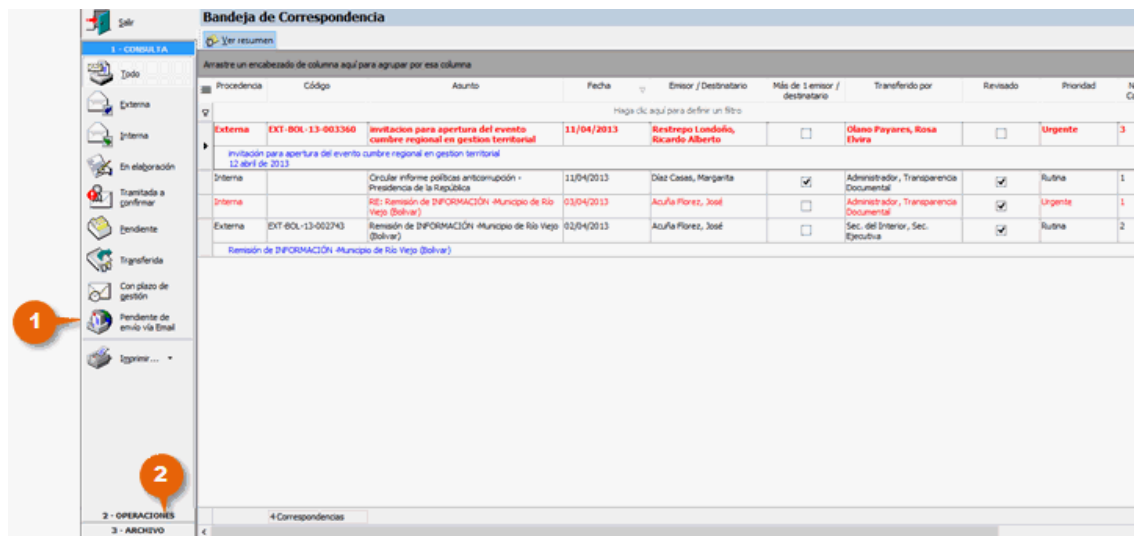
Salir

1 - CONSULTA

Todo

Externa

Interna

En elaboración

Tramitada a confirmar

Pendiente

Transferida

Con plazo de gestión

Pendiente de envío vía Email

Imprimir...

2 - OPERACIONES

3 - ARCHIVO

1

2

Bandeja de Correspondencia

Ver resumen

Arrastre un encabezado de columna aquí para agrupar por esa columna

Haga clic aquí para definir un filtro

| Procedencia | Código | Asunto | Fecha | Emisor / Destinatario | Más de 1 emisor / destinatario | Transferido por | Revisado | Prioridad | N C |
|---|---|---|---|---|---|---|---|---|---|
| Externa | EXT-BOL-13-003360 | invitacion para apertura del evento cumbre regional en gestion territorial | 11/04/2013 | Restrepo Londoño, Ricardo Alberto | ☐ | Olano Payares, Rosa Elvira | ☐ | Urgente | 3 |
| invitación para apertura del evento cumbre regional en gestion territorial 12 abril de 2013 | | | | | | | | | |
| Interna | | Circular informe políticas anticorrupción - Presidencia de la República | 11/04/2013 | Díaz Casas, Margarita | ☑ | Administrador, Transparencia Documental | ☑ | Rutina | 1 |
| Interna | | RE: Remisión de INFORMACIÓN -Municipio de Río Viejo (Bolívar) | 03/04/2013 | Acuña Florez, José | ☐ | Administrador, Transparencia Documental | ☑ | Urgente | 1 |
| Externa | EXT-BOL-13-002743 | Remisión de INFORMACIÓN -Municipio de Río Viejo (Bolívar) | 02/04/2013 | Acuña Florez, José | ☐ | Sec. del Interior, Sec. Ejecutiva | ☑ | Rutina | 2 |
| Remisión de INFORMACIÓN -Municipio de Río Viejo (Bolívar) | | | | | | | | | |

4 Correspondencias